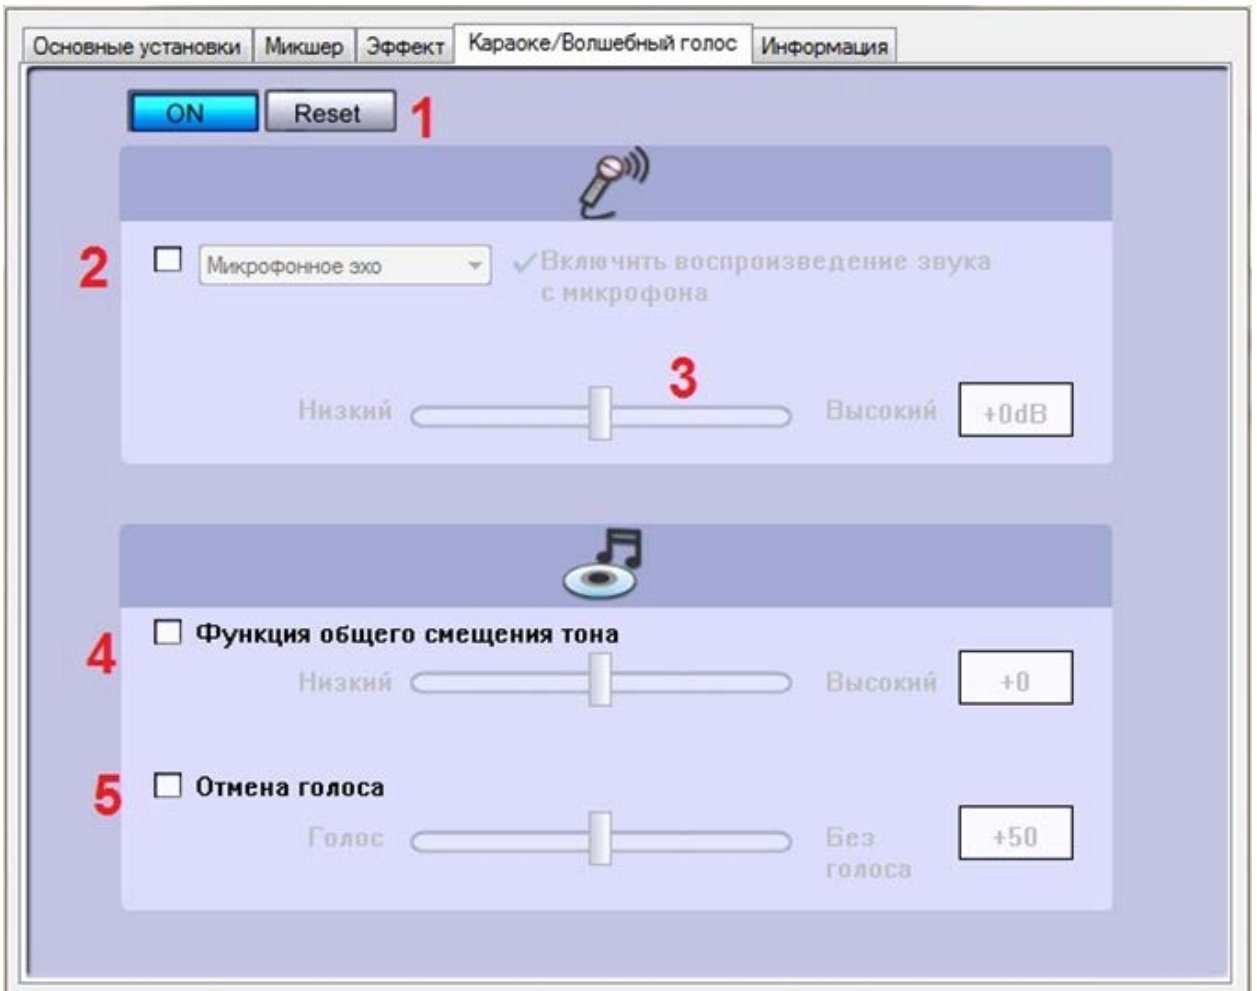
Основные установки | Микшер | Эффект | Караоке/Волшебный голос | Информация

ON Reset 1

2 Микрофонное эхо ✓Включить воспроизведение звука с микрофона

3

Низкий Высокий +0dB

4 Функция общего смещения тона

Низкий Высокий +0

5 Отмена голоса

Голос Без голоса +50